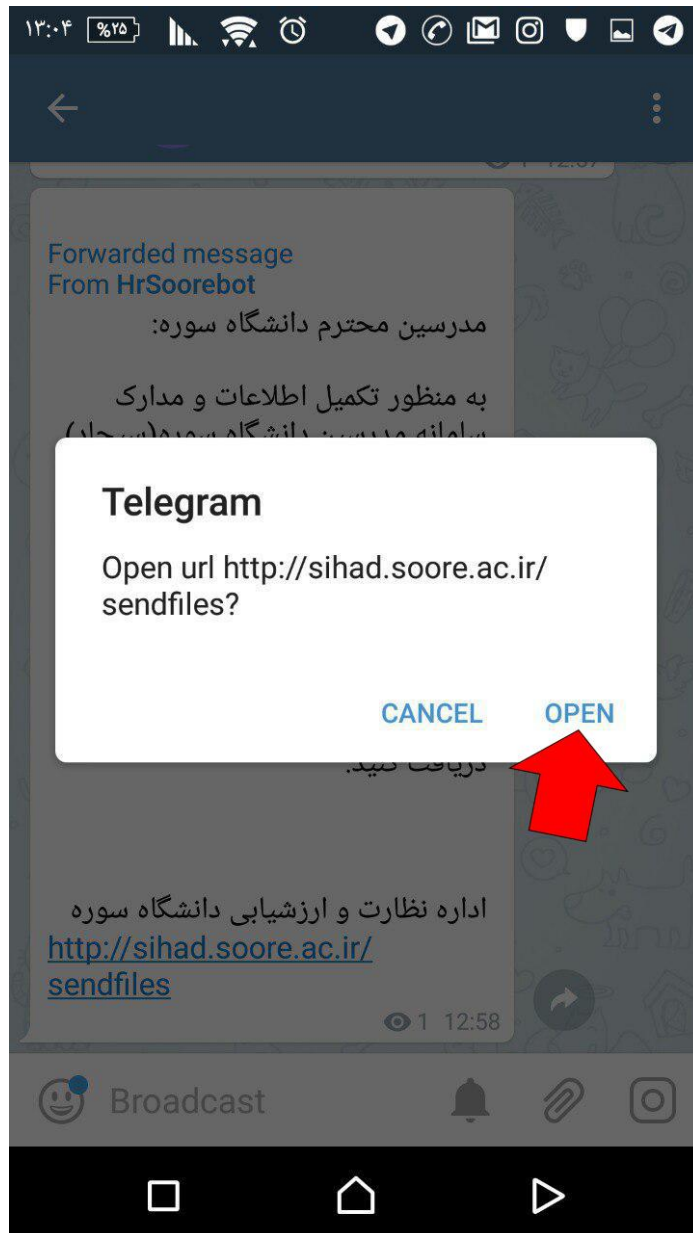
۱۳:۰۴ %۲۵

Forwarded message
From HrSoorebot
مدرسین محترم دانشگاه سوره:

به منظور تکمیل اطلاعات و مدارک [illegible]

Telegram

Open url http://sihad.soore.ac.ir/sendfiles?

CANCEL OPEN

دریافت کنید.

اداره نظارت و ارزشیابی دانشگاه سوره
http://sihad.soore.ac.ir/sendfiles

1 12:58

Broadcast